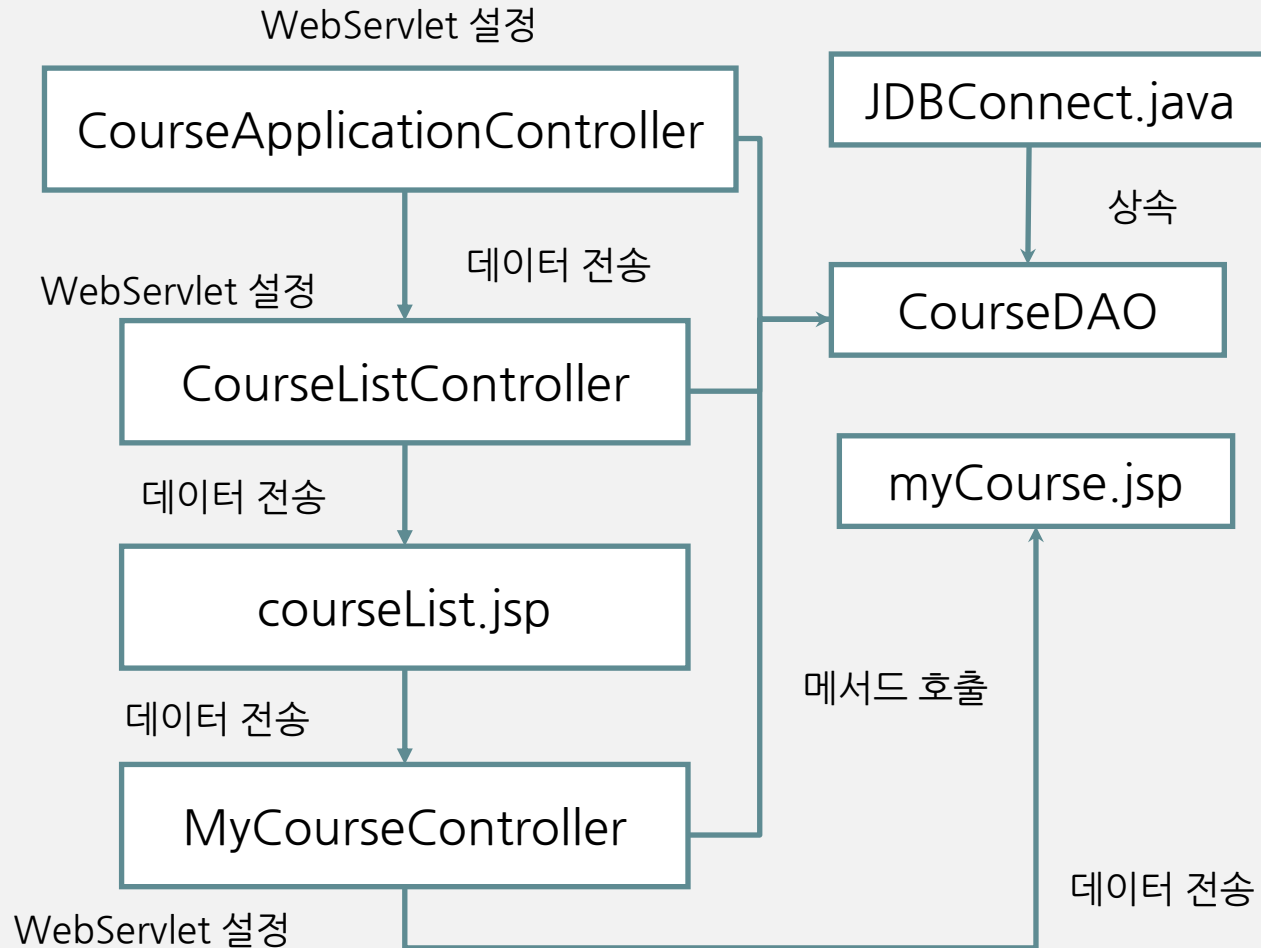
WebServlet 설정

CourseApplicationController

JDBConnect.java

상속

데이터 전송

WebServlet 설정

CourseDAO

CourseListController

myCourse.jsp

데이터 전송

courseList.jsp

메서드 호출

데이터 전송

MyCourseController

데이터 전송

WebServlet 설정